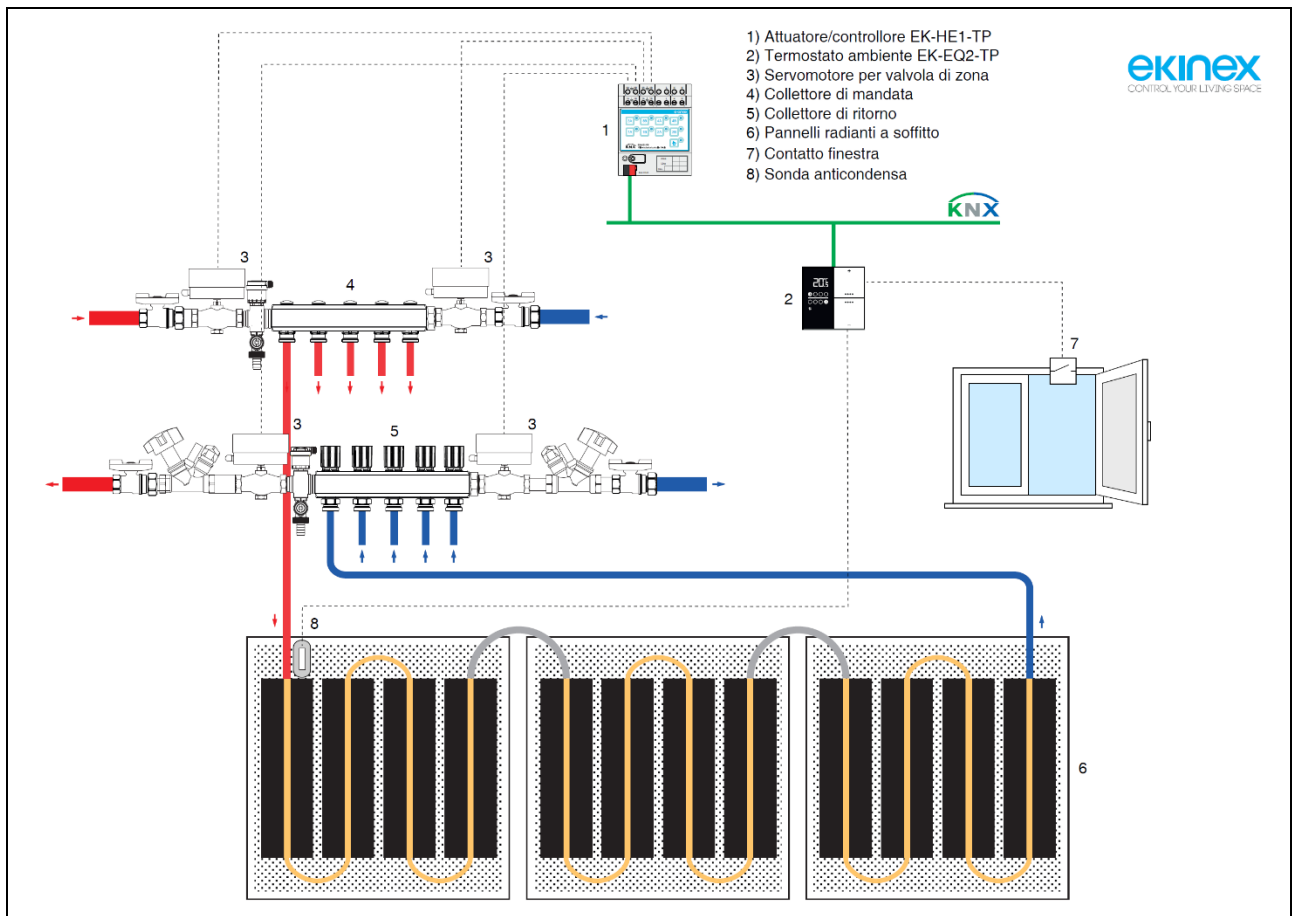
1) Attuatore/controllore EK-HE1-TP
2) Termostato ambiente EK-EQ2-TP
3) Servomotore per valvola di zona
4) Collettore di mandata
5) Collettore di ritorno
6) Pannelli radianti a soffitto
7) Contatto finestra
8) Sonda anticondensa

ekinex
CONTROL YOUR LIVING SPACE

KNX

1

2

3

3

4

3

3

5

7

8

6

20.5